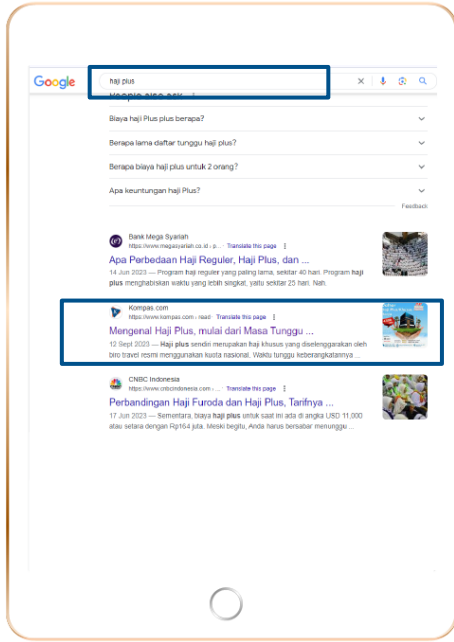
Google

haji plus

Biaya haji Plus plus berapa?

Berapa lama daftar tunggu haji plus?

Berapa biaya haji plus untuk 2 orang?

Apa keuntungan haji Plus?

Feedback

Bank Mega Syariah
https://www.megasyariah.co.id › p... · Translate this page

Apa Perbedaan Haji Reguler, Haji Plus, dan ...

14 Jun 2023 — Program haji reguler yang paling lama, sekitar 40 hari. Program haji plus menghabiskan waktu yang lebih singkat, yaitu sekitar 25 hari. Nah.

Kompas.com
https://www.kompas.com › read · Translate this page

Mengenal Haji Plus, mulai dari Masa Tunggu ...

12 Sept 2023 — Haji plus sendiri merupakan haji khusus yang diselenggarakan oleh biro travel resmi menggunakan kuota nasional. Waktu tunggu keberangkatannya ...

CNBC Indonesia
https://www.cnbcindonesia.com › ... · Translate this page

Perbandingan Haji Furoda dan Haji Plus, Tarifnya ...

17 Jun 2023 — Sementara, biaya haji plus untuk saat ini ada di angka USD 11.000 atau setara dengan Rp164 juta. Meski begitu, Anda harus bersabar menunggu ...